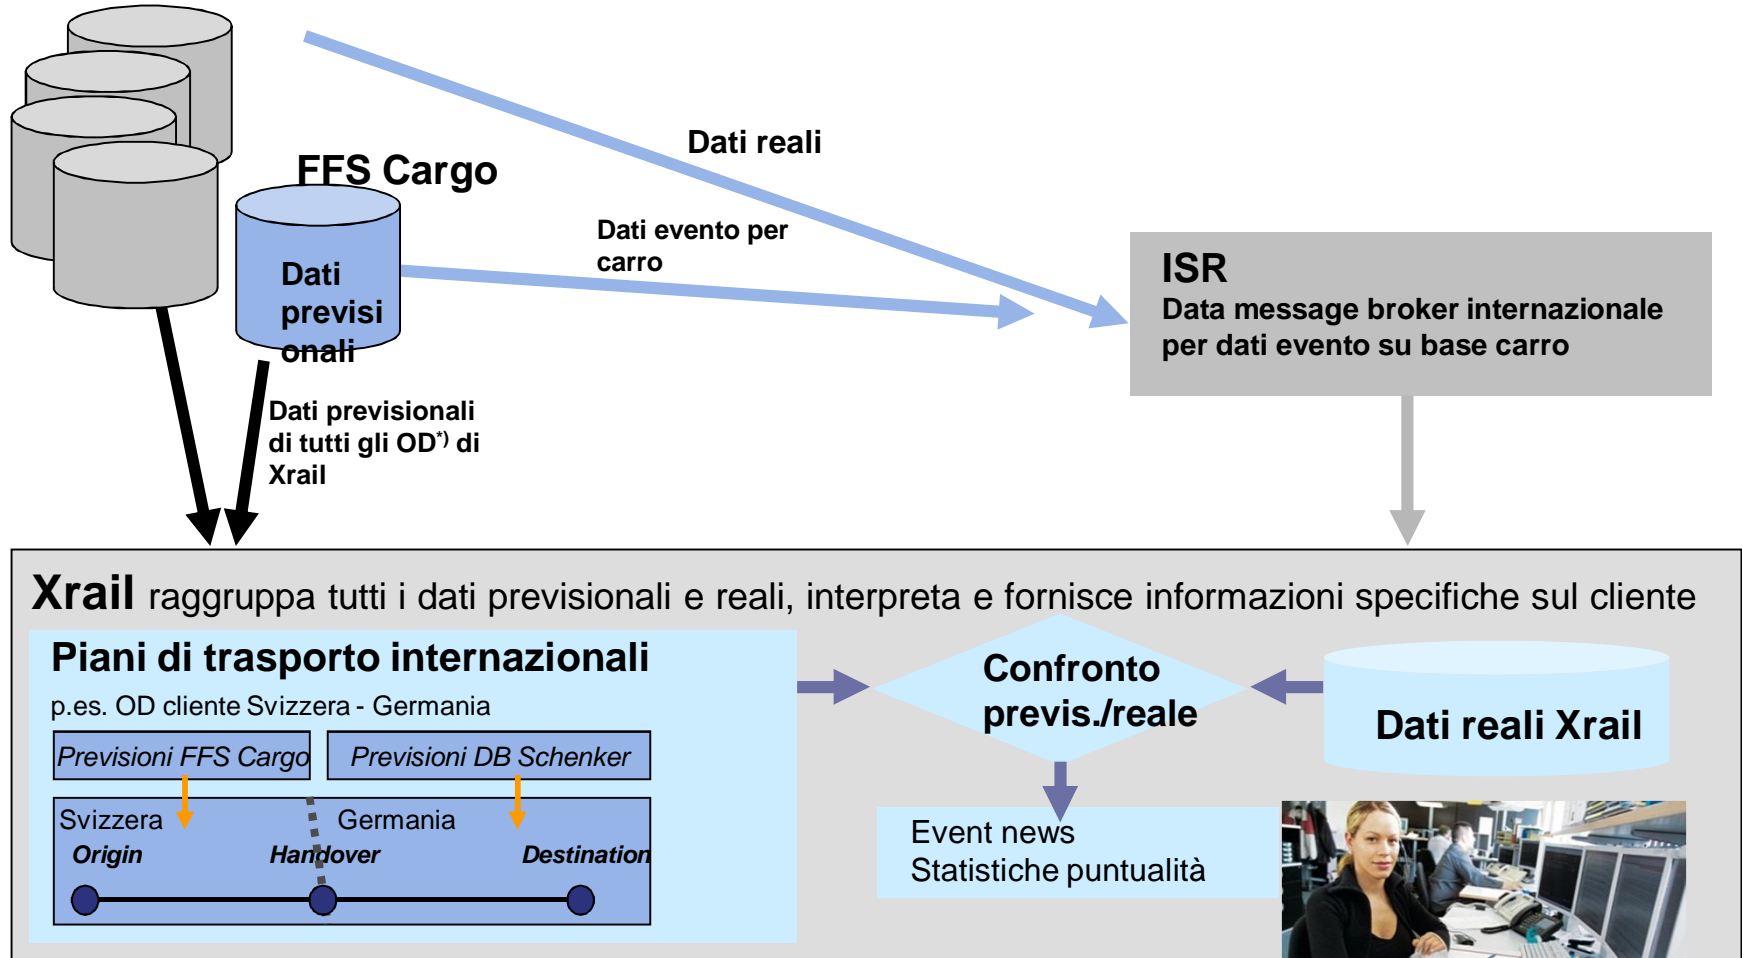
FFS Cargo

Dati previsionali

Dati reali

Dati evento per carro

ISR
Data message broker internazionale per dati evento su base carro

Dati previsionali di tutti gli OD$^{*)}$ di Xrail

Xrail raggruppa tutti i dati previsionali e reali, interpreta e fornisce informazioni specifiche sul cliente

Piani di trasporto internazionali
p.es. OD cliente Svizzera - Germania

Previsioni FFS Cargo

Previsioni DB Schenker

Svizzera

Germania

Origin

Handover

Destination

Confronto previs./reale

Dati reali Xrail

Event news
Statistiche puntualità